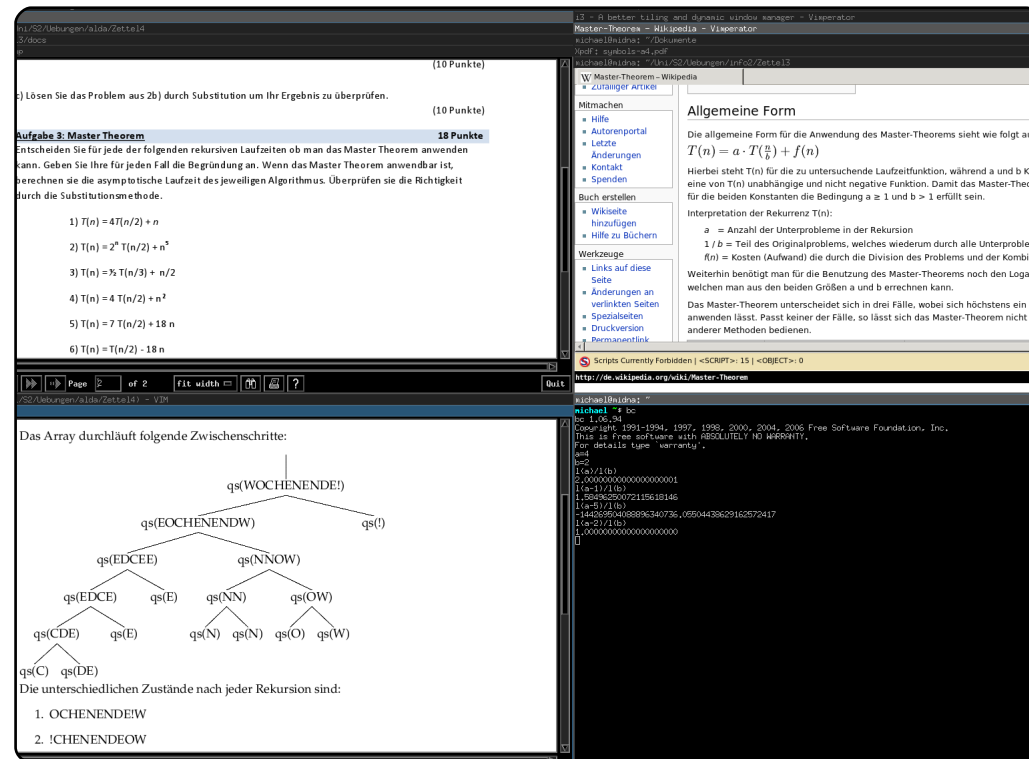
Uni/S2/Uebungen/alda/Zettel4
3/docs

(10 Punkte)

c) Lösen Sie das Problem aus 2b) durch Substitution um Ihr Ergebnis zu überprüfen.

(10 Punkte)

Aufgabe 3: Master Theorem 18 Punkte

Entscheiden Sie für jede der folgenden rekursiven Laufzeiten ob man das Master Theorem anwenden kann. Geben Sie Ihre für jeden Fall die Begründung an. Wenn das Master Theorem anwendbar ist, berechnen sie die asymptotische Laufzeit des jeweiligen Algorithmus. Überprüfen sie die Richtigkeit durch die Substitutionsmethode.

1) $T(n) = 4T(n/2) + n$

2) $T(n) = 2^n T(n/2) + n^5$

3) $T(n) = ½ T(n/3) + n/2$

4) $T(n) = 4 T(n/2) + n^2$

5) $T(n) = 7 T(n/2) + 18 n$

6) $T(n) = T(n/2) - 18 n$

Page 2 of 2 fit width Quit

/S2/Uebungen/alda/Zettel4) - VIM

Das Array durchläuft folgende Zwischenschritte:

qs(WOCHENENDE!)
qs(EOCHENENDW) qs(!)
qs(EDCEE) qs(NNOW)
qs(EDCE) qs(E) qs(NN) qs(OW)
qs(CDE) qs(E) qs(N) qs(N) qs(O) qs(W)
qs(C) qs(DE)

Die unterschiedlichen Zustände nach jeder Rekursion sind:

1. OCHENENDE!W

2. !CHENENDEOW

i3 - A better tiling and dynamic window manager - Vimperator
Master-Theorem - Wikipedia - Vimperator
michael@nidna: ~/Dokumente
Xpdf: symbols-a4.pdf
michael@nidna: ~/Uni/S2/Uebungen/info2/Zettel3

Master-Theorem – Wikipedia

Zufälliger Artikel
Mitmachen
Hilfe
Autorenportal
Letzte Änderungen
Kontakt
Spenden
Buch erstellen
Wikiseite hinzufügen
Hilfe zu Büchern
Werkzeuge
Links auf diese Seite
Änderungen an verlinkten Seiten
Spezialseiten
Druckversion
Permanentlink

Allgemeine Form

Die allgemeine Form für die Anwendung des Master-Theorems sieht wie folgt au

$T(n) = a \cdot T(\frac{n}{b}) + f(n)$

Hierbei steht T(n) für die zu untersuchende Laufzeitfunktion, während a und b K eine von T(n) unabhängige und nicht negative Funktion. Damit das Master-Theo für die beiden Konstanten die Bedingung a ≥ 1 und b > 1 erfüllt sein.

Interpretation der Rekurrenz T(n):

a = Anzahl der Unterprobleme in der Rekursion
1 / b = Teil des Originalproblems, welches wiederum durch alle Unterproble
f(n) = Kosten (Aufwand) die durch die Division des Problems und der Kombi

Weiterhin benötigt man für die Benutzung des Master-Theorems noch den Loga welchen man aus den beiden Größen a und b errechnen kann.

Das Master-Theorem unterscheidet sich in drei Fälle, wobei sich höchstens ein anwenden lässt. Passt keiner der Fälle, so lässt sich das Master-Theorem nicht anderer Methoden bedienen.

Scripts Currently Forbidden | <SCRIPT>: 15 | <OBJECT>: 0
http://de.wikipedia.org/wiki/Master-Theorem

michael@nidna: ~
michael ~$ bc
bc 1.06.94
Copyright 1991-1994, 1997, 1998, 2000, 2004, 2006 Free Software Foundation, Inc.
This is free software with ABSOLUTELY NO WARRANTY.
For details type `warranty'.
a=4
b=2
l(a)/l(b)
2.00000000000000000001
l(a-1)/l(b)
1.58496250072115618146
l(a-5)/l(b)
-14426950408889634073 .05504438629162572417
l(a-2)/l(b)
1.00000000000000000000